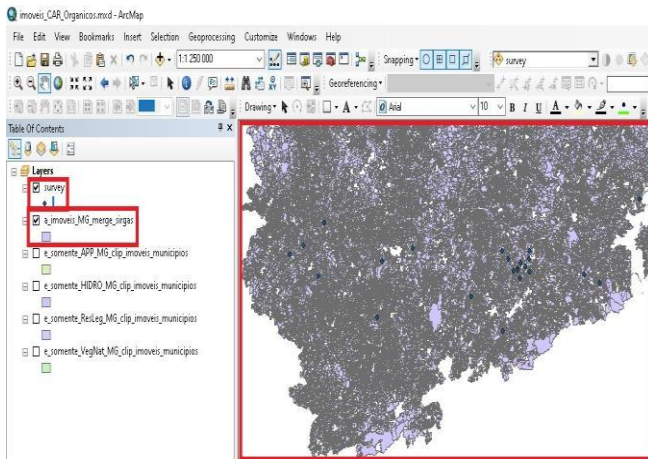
imoveis_CAR_Organicos.mxd - ArcMap

File Edit View Bookmarks Insert Selection Geoprocessing Customize Windows Help

1:1.250.000

Snapping

survey

Georeferencing

Drawing

Arial

10

B I U A

Table Of Contents

Layers

survey

a_imoveis_MG_merge_sirgas

e_somente_APP_MG_clip_imoveis_municipios

e_somente_HIDRO_MG_clip_imoveis_municipios

e_somente_ResLeg_MG_clip_imoveis_municipios

e_somente_VegNat_MG_clip_imoveis_municipios